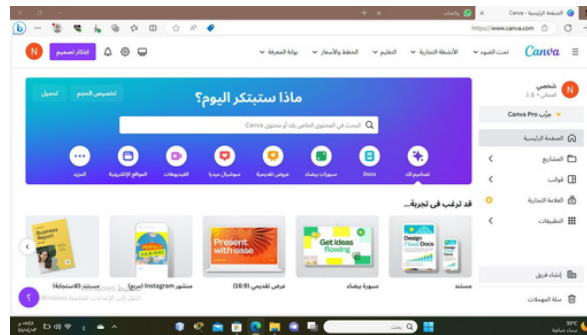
الصفحة الرئيسية - Canva
واتساب
https://www.canva.com

Canva
تحت الضوء
الأنشطة التجارية
التعليم
الخطط والأسعار
بوابة المعرفة
ابتكار تصميم
N

شخصي
المجاني • 1 •
جرّب Canva Pro
الصفحة الرئيسية
المشاريع
قوالب
العلامة التجارية
التطبيقات
إنشاء فريق
سلة المهملات

ماذا ستبتكر اليوم؟
تخصيص الحجم
تحميل
البحث في المحتوى الخاص بك أو محتوى Canva

تصاميم لك
Docs
سبورات بيضاء
عروض تقديمية
سوشيال ميديا
الفيديوهات
المواقع الإلكترونية
المزيد

قد ترغب في تجربة...
Design Docs
مستند
Get ideas flowing
سبورة بيضاء
Present with ease
عرض تقديمي (16:9)
منشور Instagram (مربع)
Business Report
مستند (الاستجابة)
تنشيط Windows
انتقل إلى الإعدادات لتنشيط Windows.

بحث